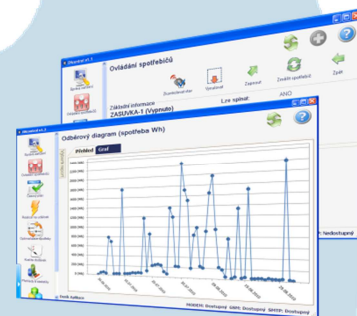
Ovládání spotřebičů

Zkontrolovat

Spotřeba

Zapnout

Zvolit spotřebič

Zpět

Základní informace:
ZÁSUVKA-1 (Vypnuto)

Lze spínat:

ANO

Odběrový diagram (spotřeba Wh)

Přehled

Graf

Nedostupný

MODEM: Dostupný SMS: Dostupný SMTP: Dostupný